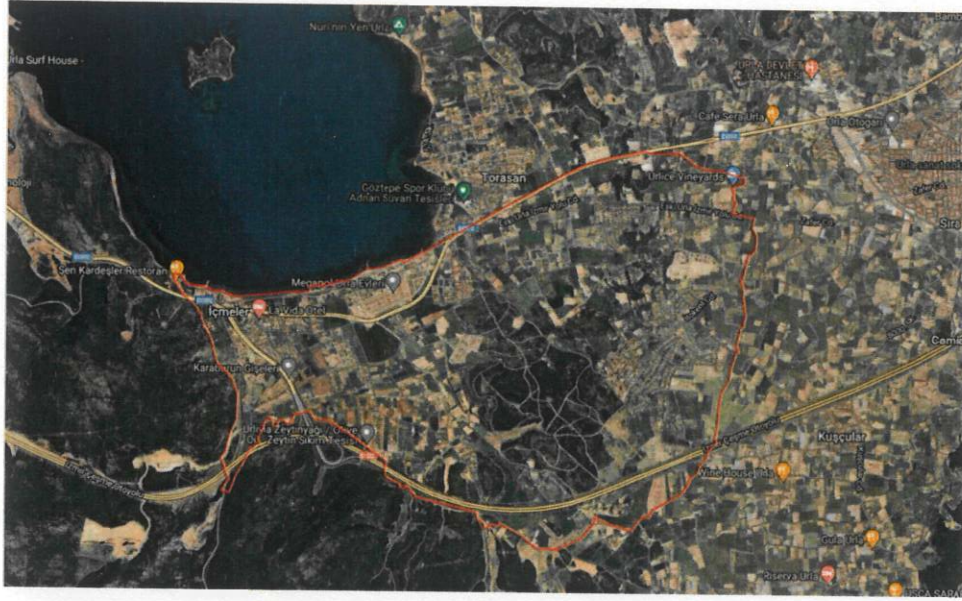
Urla Surf House

Nuri'nin Yeri Urla

URLA DEVLET HASTANESİ

Cafe Sera Urla

Urla Otogarı

Torasan

Göztepe Spor Kulübü Adnan Süvari Tesisleri

Urlice Vineyards

Şen Kardeşler Restoran

Megapol Urla Evleri

İçmeler

La Vida Urla

Karaburun Gişeleri

Urliva Zeytinyağı / Olive Oil Zeytin Sıkım Tesisi

Kuşçular

Yine House Urla

Camii

Sıra

Gula Urla

Reserva Urla

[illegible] SARA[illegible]